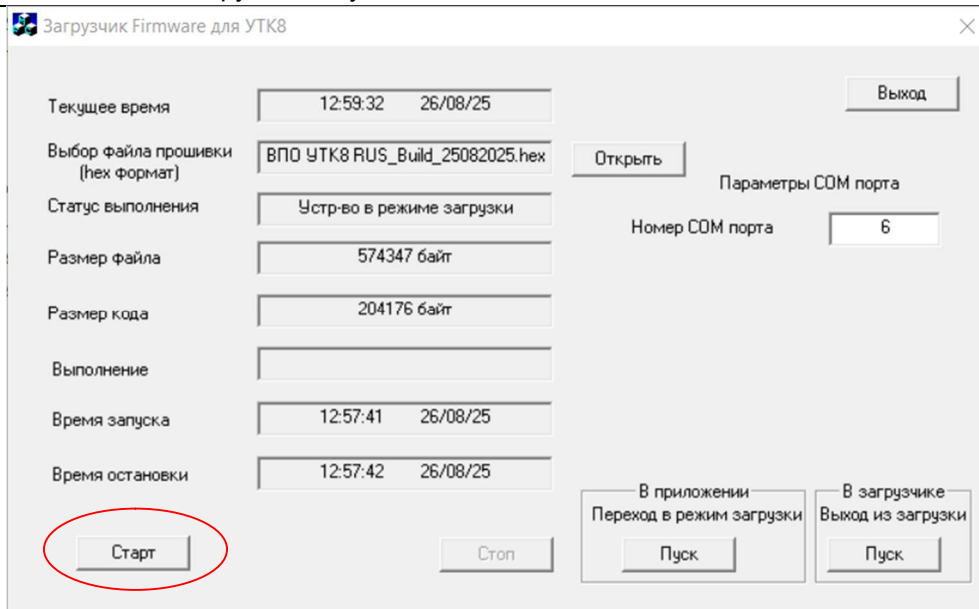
Загрузчик Firmware для УТК8

Выход

Текущее время
12:59:32 26/08/25

Выбор файла прошивки (hex формат)
ВПО УТК8 RUS_Build_25082025.hex

Открыть

Параметры COM порта

Статус выполнения
Устр-во в режиме загрузки

Номер COM порта
6

Размер файла
574347 байт

Размер кода
204176 байт

Выполнение

Время запуска
12:57:41 26/08/25

Время остановки
12:57:42 26/08/25

В приложении
Переход в режим загрузки
Пуск

В загрузчике
Выход из загрузки
Пуск

Старт

Стоп